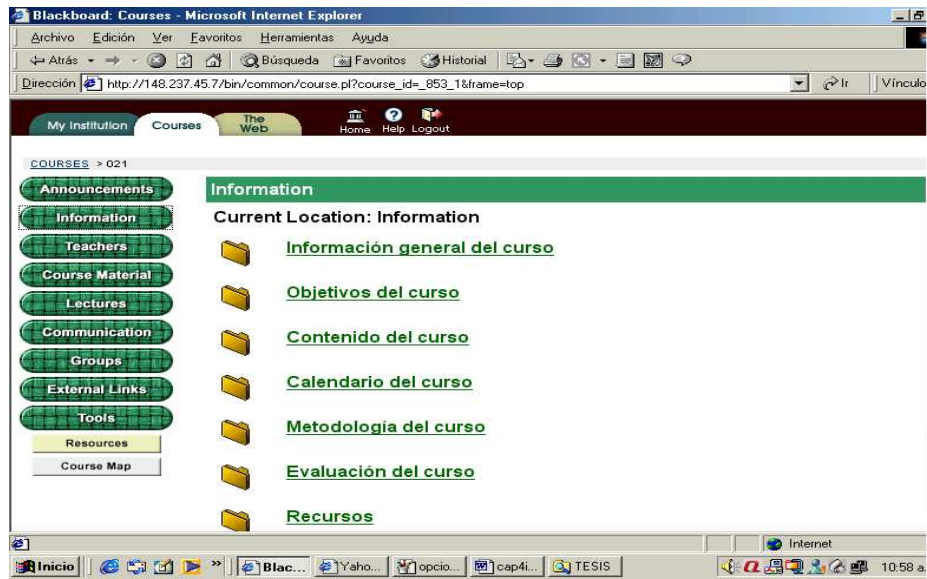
Blackboard: Courses - Microsoft Internet Explorer

Archivo Edición Ver Favoritos Herramientas Ayuda

Atrás Búsqueda Favoritos Historial

Dirección http://148.237.45.7/bin/common/course.pl?course_id=_853_1&frame=top Ir Vínculo

My Institution Courses The Web Home Help Logout

COURSES > 021

Announcements
Information
Teachers
Course Material
Lectures
Communication
Groups
External Links
Tools
Resources
Course Map

Information

Current Location: Information

Información general del curso

Objetivos del curso

Contenido del curso

Calendario del curso

Metodología del curso

Evaluación del curso

Recursos

Internet

Inicio Blac... Yaho... opcio... cap4i... TESIS 10:58 a.